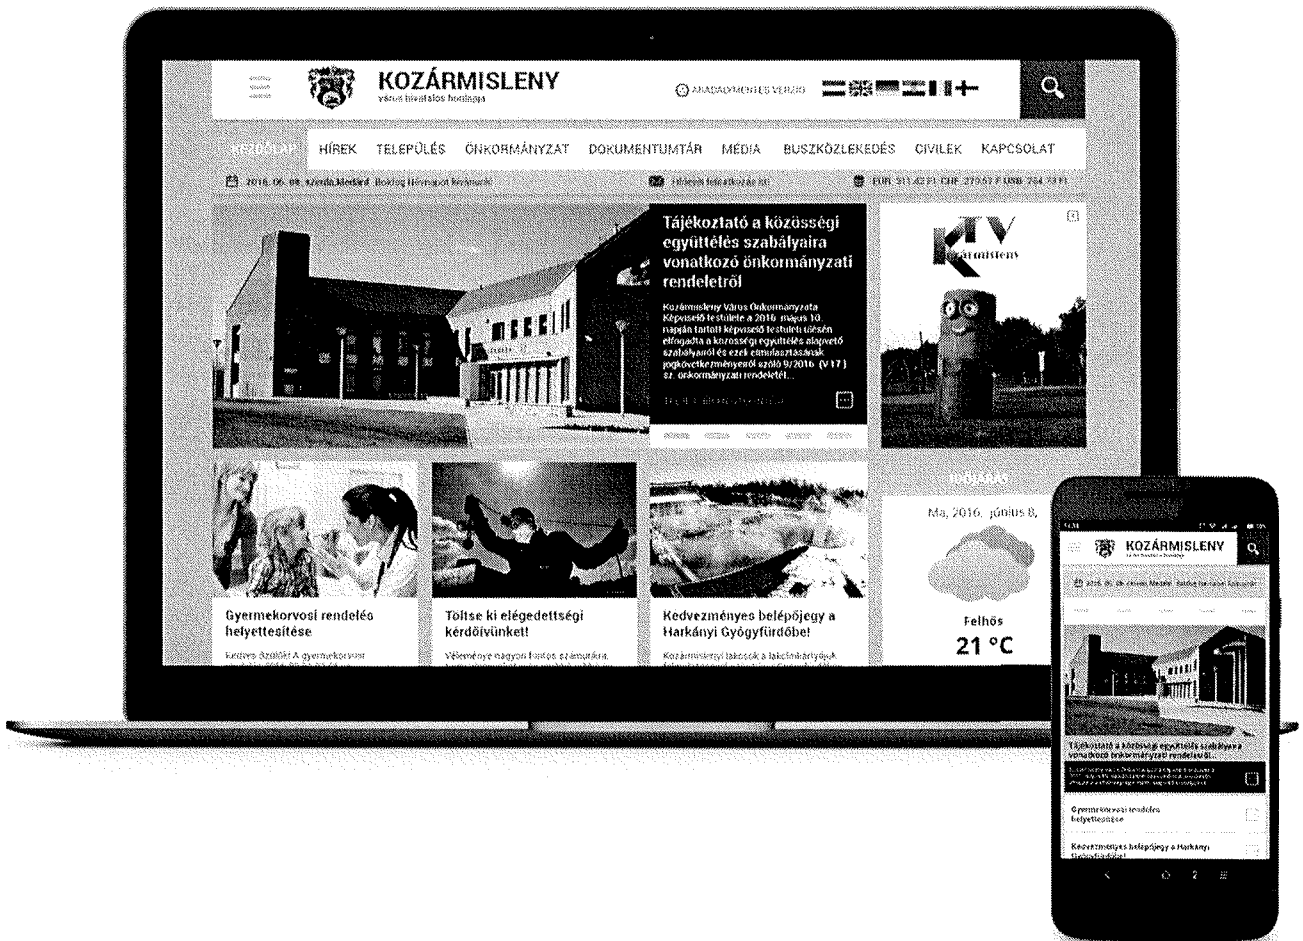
KOZÁRMISLENY
város hivatalos honlapja

AKADÁLYMENTES VERZIÓ

KEZDŐLAP HÍREK TELEPÜLÉS ÖNKORMÁNYZAT DOKUMENTUMTÁR MÉDIA BUSZKÖZLEKEDÉS CIVILEK KAPCSOLAT

2016. 06. 08. szerda Medárd. Boldog névnapot kívánunk!

Tájékoztató a közösségi együttélés szabályaira vonatkozó önkormányzati rendeletről

Kozármisleny Város Önkormányzata Képviselő testülete a 2016. május 10. napján tartott képviselő testületi ülésén elfogadta a közösségi együttélés alapvető szabályairól és ezek elmulasztásának jogkövetkezményeiről szóló 9/2016. (V.17.) sz. önkormányzati rendeletét...

KTV Kozármisleny

IDŐJÁRÁS

Ma, 2016. június 8.

Felhős

21 °C

Gyermekorvosi rendelés helyettesítése

Kedves Szülők! A gyermekorvosi

Töltse ki elégedettségi kérdőívünket!

Véleménye nagyon fontos számunkra.

Kedvezményes belépőjegy a Harkányi Gyógyfürdőbe!

Kozármislenyi lakosok a lakcímkártyájuk

KOZÁRMISLENY

Tájékoztató a közösségi együttélés szabályaira vonatkozó önkormányzati rendeletről

Gyermekorvosi rendelés helyettesítése

Kedvezményes belépőjegy a Harkányi Gyógyfürdőbe!